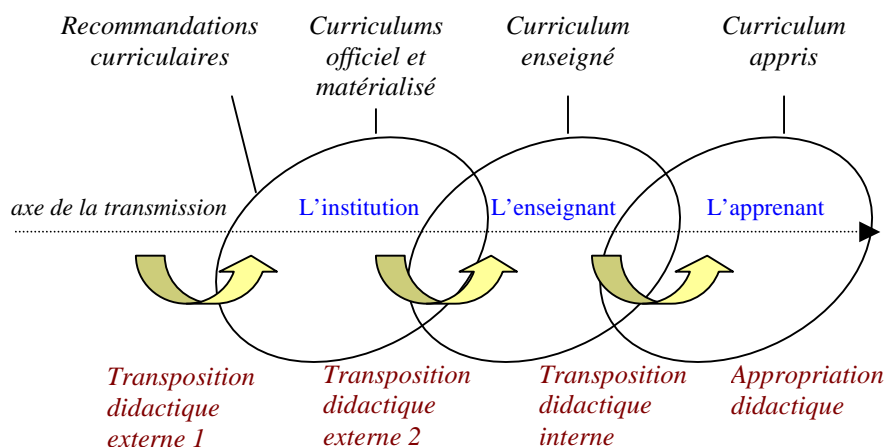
Recommandations curriculaires

Curriculums officiel et matérialisé

Curriculum enseigné

Curriculum appris

axe de la transmission

L'institution

L'enseignant

L'apprenant

Transposition didactique externe 1

Transposition didactique externe 2

Transposition didactique interne

Appropriation didactique